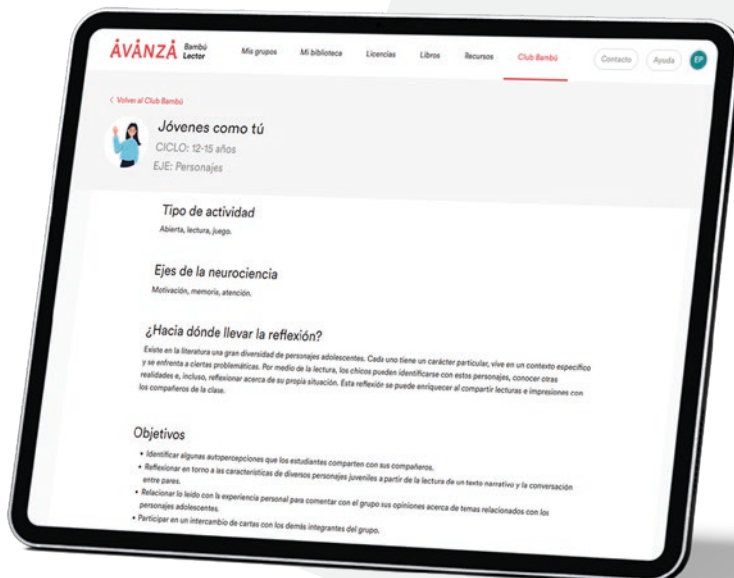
ÁVÁNZÁ Bambú Lector

Mis grupos Mi biblioteca Licencias Libros Recursos Club Bambú Contacto Ayuda EP

< Volver al Club Bambú

Jóvenes como tú
CICLO: 12-15 años
EJE: Personajes

Tipo de actividad
Abierta, lectura, juego.

Ejes de la neurociencia
Motivación, memoria, atención.

¿Hacia dónde llevar la reflexión?
Existe en la literatura una gran diversidad de personajes adolescentes. Cada uno tiene un carácter particular, vive en un contexto específico y se enfrenta a ciertas problemáticas. Por medio de la lectura, los chicos pueden identificarse con estos personajes, conocer otras realidades e, incluso, reflexionar acerca de su propia situación. Esta reflexión se puede enriquecer al compartir lecturas e impresiones con los compañeros de la clase.

Objetivos
• Identificar algunas autopercepciones que los estudiantes comparten con sus compañeros.
• Reflexionar en torno a las características de diversos personajes juveniles a partir de la lectura de un texto narrativo y la conversación entre pares.
• Relacionar lo leído con la experiencia personal para comentar con el grupo sus opiniones acerca de temas relacionados con los personajes adolescentes.
• Participar en un intercambio de cartas con los demás integrantes del grupo.